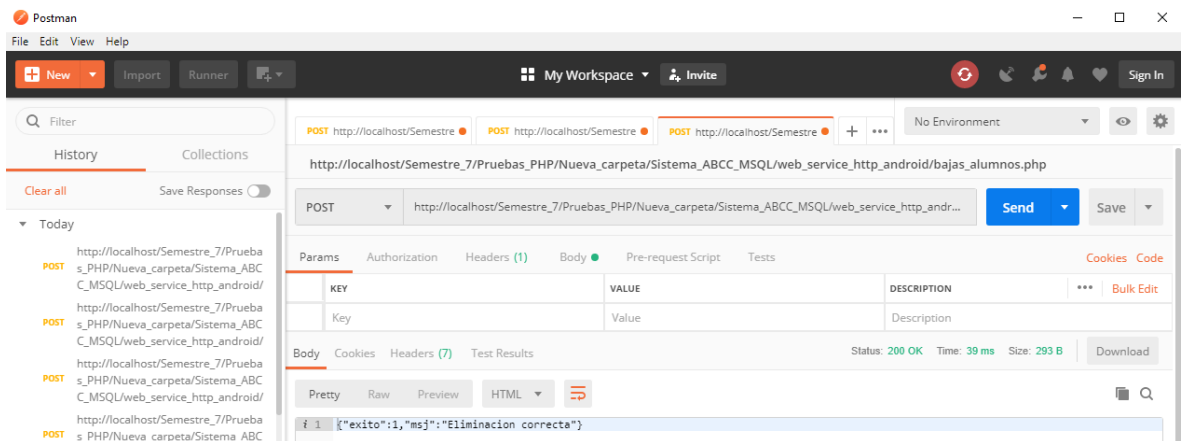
Postman

File Edit View Help

New Import Runner

My Workspace Invite

Sign In

Filter

History Collections

Clear all Save Responses

Today

POST http://localhost/Semestre_7/Pruebas_PHP/Nueva_carpeta/Sistema_ABCC_MSQL/web_service_http_android/

POST http://localhost/Semestre_7/Pruebas_PHP/Nueva_carpeta/Sistema_ABCC_MSQL/web_service_http_android/

POST http://localhost/Semestre_7/Pruebas_PHP/Nueva_carpeta/Sistema_ABCC_MSQL/web_service_http_android/

POST http://localhost/Semestre_7/Pruebas_PHP/Nueva_carpeta/Sistema_ABC

POST http://localhost/Semestre

POST http://localhost/Semestre

POST http://localhost/Semestre

No Environment

http://localhost/Semestre_7/Pruebas_PHP/Nueva_carpeta/Sistema_ABCC_MSQL/web_service_http_android/bajas_alumnos.php

POST http://localhost/Semestre_7/Pruebas_PHP/Nueva_carpeta/Sistema_ABCC_MSQL/web_service_http_andr...

Send Save

Params Authorization Headers (1) Body Pre-request Script Tests Cookies Code

| KEY | VALUE | DESCRIPTION | ••• Bulk Edit |
|---|---|---|---|
| Key | Value | Description | |

Body Cookies Headers (7) Test Results Status: 200 OK Time: 39 ms Size: 293 B Download

Pretty Raw Preview HTML

1 {"exito":1,"msj":"Eliminacion correcta"}